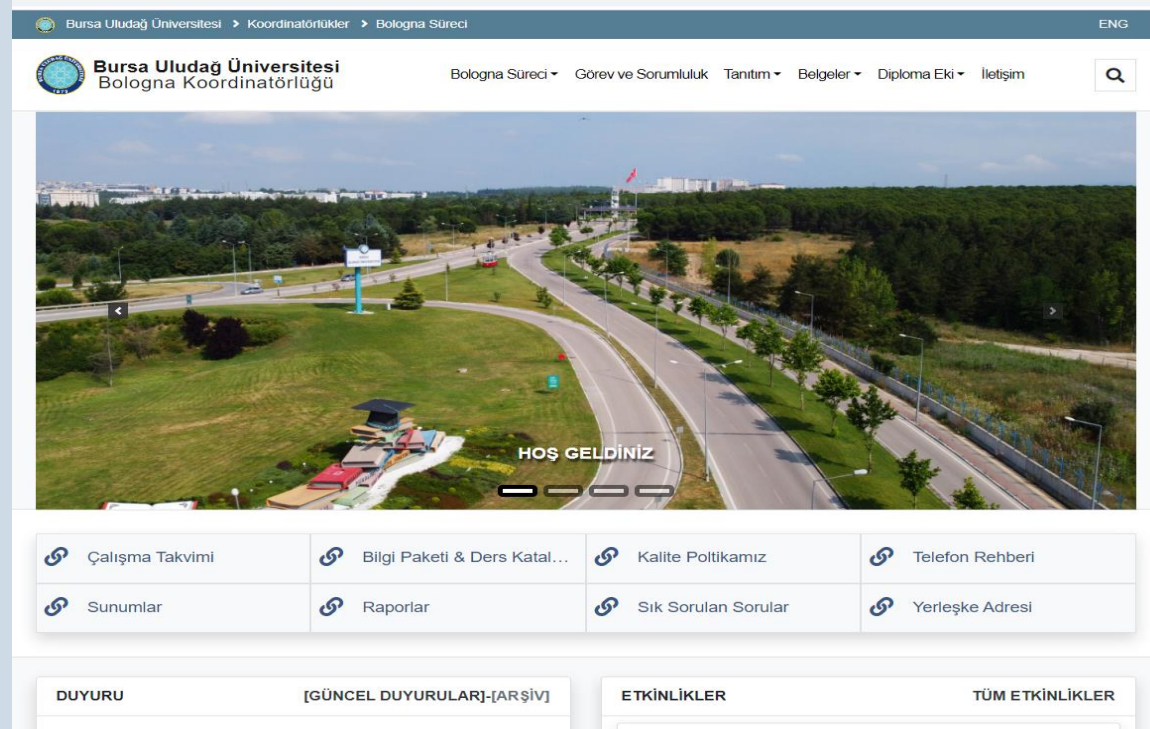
Bursa Uludağ Üniversitesi > Koordinatörlükler > Bologna Süreci

ENG

Bursa Uludağ Üniversitesi
Bologna Koordinatörlüğü

Bologna Süreci ▾ Görev ve Sorumluluk Tanıtım ▾ Belgeler ▾ Diploma Eki ▾ İletişim

HOŞ GELDİNİZ

| Çalışma Takvimi | Bilgi Paketi & Ders Katal... | Kalite Poltikamız | Telefon Rehberi |
|---|---|---|---|
| Sunumlar | Raporlar | Sık Sorulan Sorular | Yerleşke Adresi |

DUYURU [GÜNCEL DUYURULAR]-[ARŞİV]

ETKİNLİKLER TÜM ETKİNLİKLER